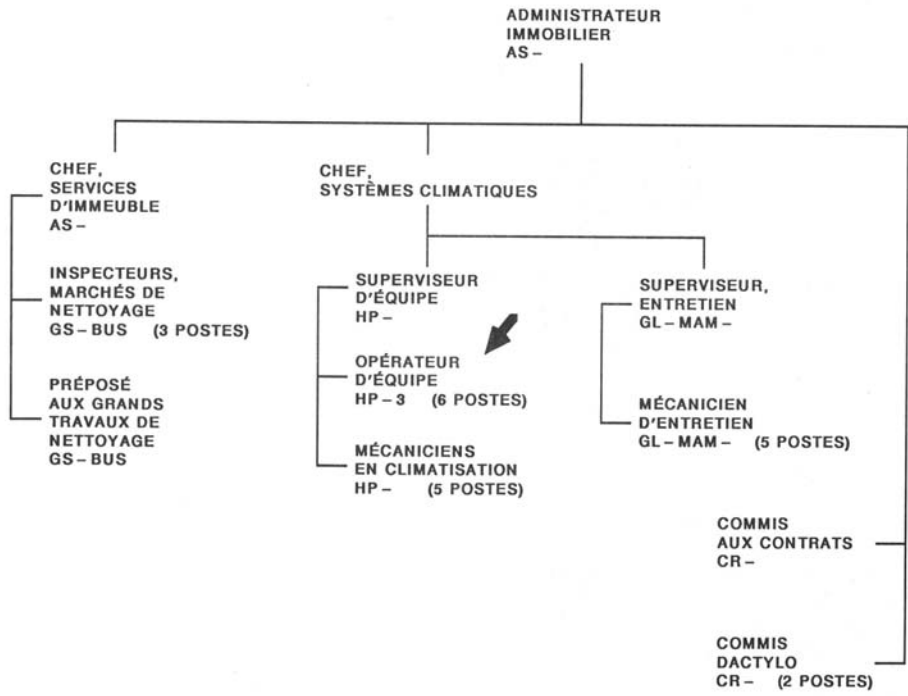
ADMINISTRATEUR IMMOBILIER AS –

CHEF, SERVICES D'IMMEUBLE AS –

INSPECTEURS, MARCHÉS DE NETTOYAGE GS – BUS (3 POSTES)

PRÉPOSÉ AUX GRANDS TRAVAUX DE NETTOYAGE GS – BUS

CHEF, SYSTÈMES CLIMATIQUES

SUPERVISEUR D'ÉQUIPE HP –

OPÉRATEUR D'ÉQUIPE HP – 3 (6 POSTES)

MÉCANICIENS EN CLIMATISATION HP – (5 POSTES)

SUPERVISEUR, ENTRETIEN GL – MAM –

MÉCANICIEN D'ENTRETIEN GL – MAM – (5 POSTES)

COMMIS AUX CONTRATS CR –

COMMIS DACTYLO CR – (2 POSTES)